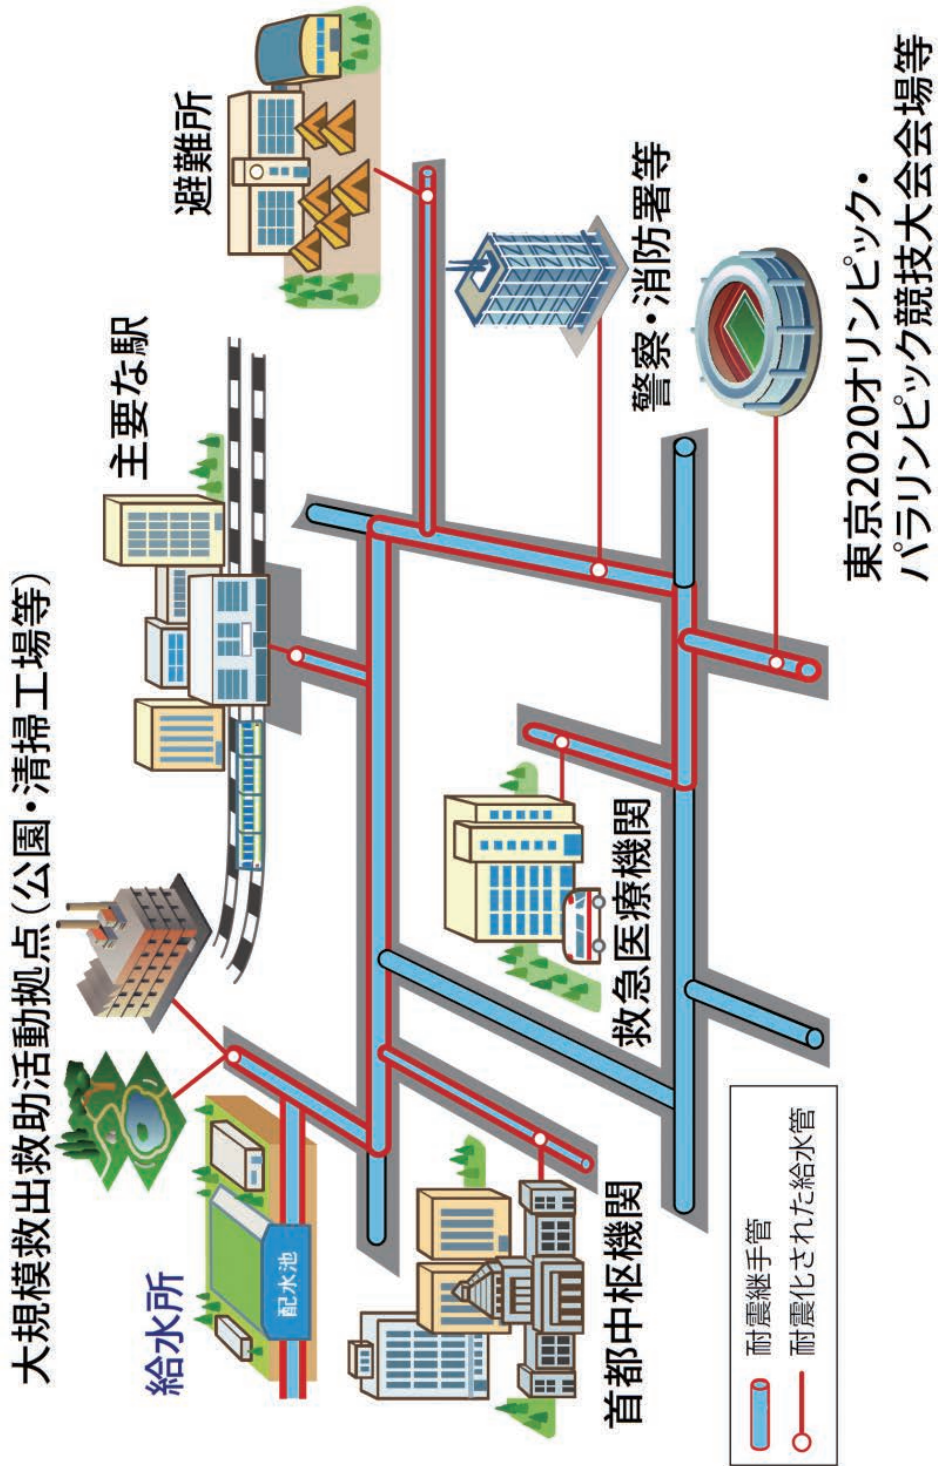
大規模救出救助活動拠点（公園・清掃工場等）

主要な駅

避難所

警察・消防署等

東京2020オリンピック・パラリンピック競技大会会場等

救急医療機関

給水所

配水池

首都中枢機関

耐震継手管

耐震化された給水管